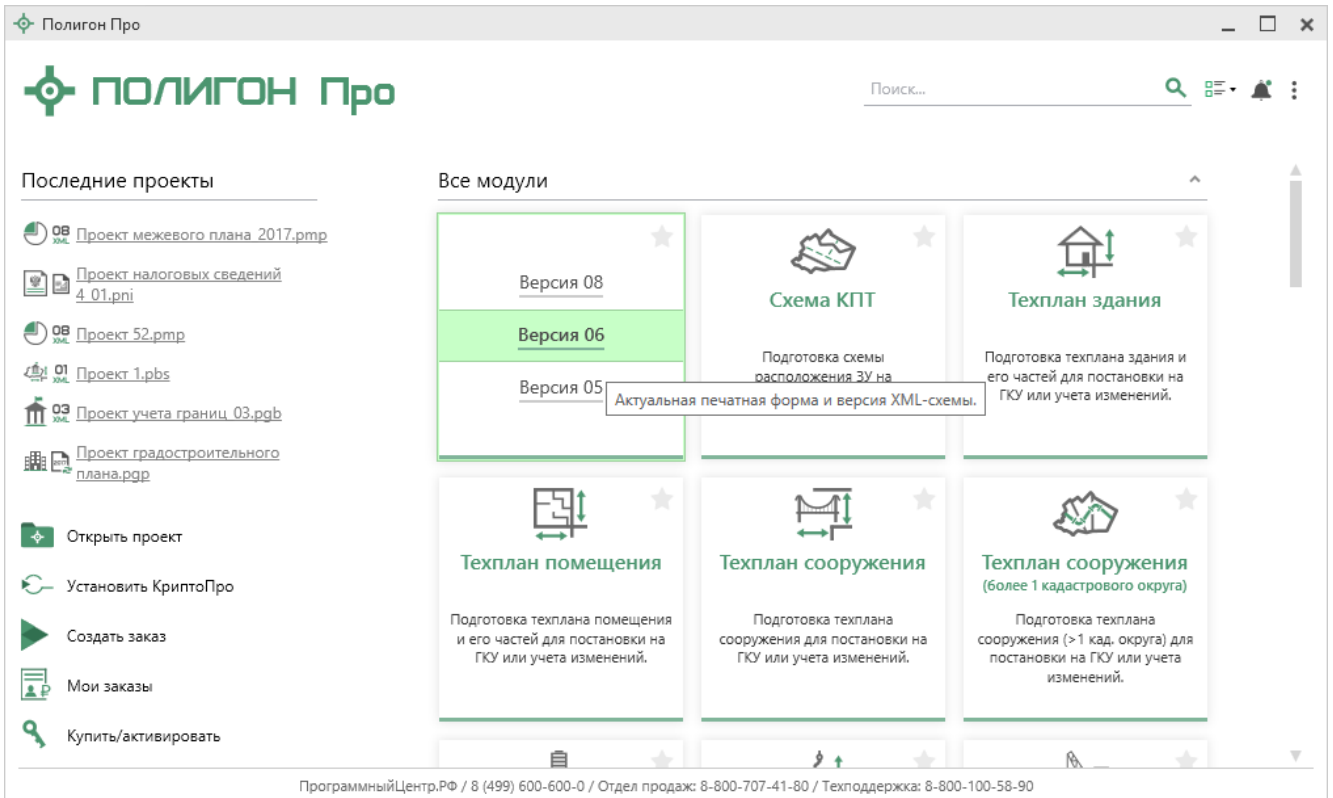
Полигон Про

ПОЛИГОН Про

Поиск...

Последние проекты

08 XML Проект межевого плана 2017.pmp

Проект налоговых сведений 4 01.pni

08 XML Проект 52.pmp

01 XML Проект 1.pbs

03 XML Проект учета границ 03.pgb

Проект градостроительного плана.pgp

Открыть проект

Установить КриптоПро

Создать заказ

Мои заказы

Купить/активировать

Все модули

Версия 08

Версия 06

Версия 05

Актуальная печатная форма и версия XML-схемы.

Схема КПТ

Подготовка схемы расположения ЗУ на

Техплан здания

Подготовка техплана здания и его частей для постановки на ГКУ или учета изменений.

Техплан помещения

Подготовка техплана помещения и его частей для постановки на ГКУ или учета изменений.

Техплан сооружения

Подготовка техплана сооружения для постановки на ГКУ или учета изменений.

Техплан сооружения

(более 1 кадастрового округа)

Подготовка техплана сооружения (>1 кад. округа) для постановки на ГКУ или учета изменений.

ПрограммныйЦентр.РФ / 8 (499) 600-600-0 / Отдел продаж: 8-800-707-41-80 / Техподдержка: 8-800-100-58-90